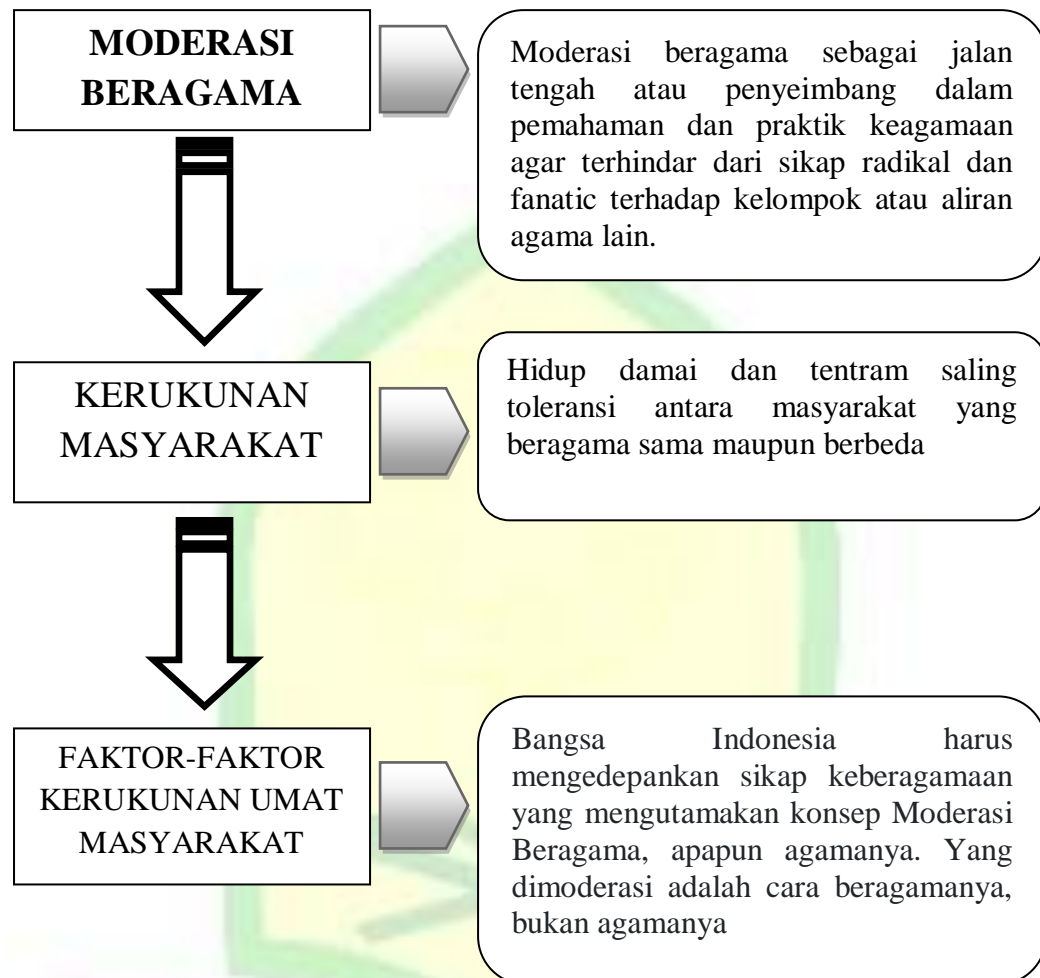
MODERASI BERAGAMA

Moderasi beragama sebagai jalan tengah atau penyeimbang dalam pemahaman dan praktik keagamaan agar terhindar dari sikap radikal dan fanatic terhadap kelompok atau aliran agama lain.

KERUKUNAN MASYARAKAT

Hidup damai dan tentram saling toleransi antara masyarakat yang beragama sama maupun berbeda

FAKTOR-FAKTOR KERUKUNAN UMAT MASYARAKAT

Bangsa Indonesia harus mengedepankan sikap keberagamaan yang mengutamakan konsep Moderasi Beragama, apapun agamanya. Yang dimoderasi adalah cara beragamanya, bukan agamanya